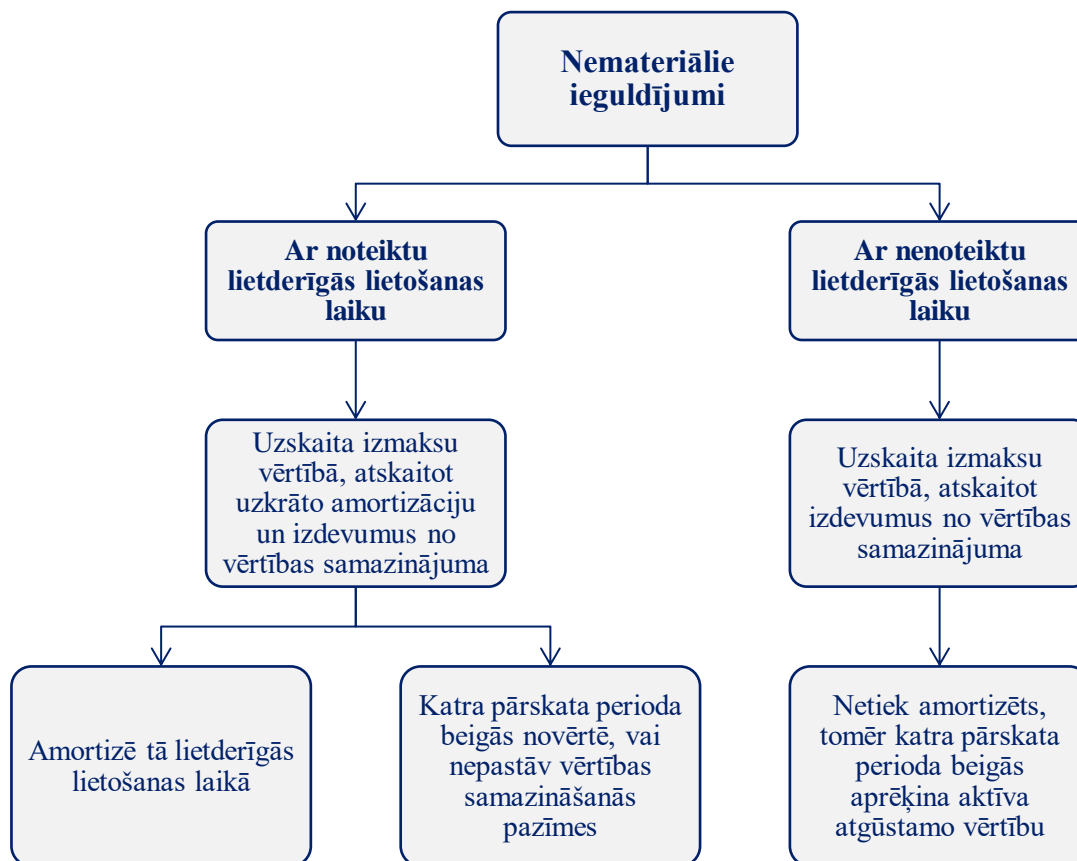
Nemateriālie ieguldījumi

Ar noteiktu lietderīgās lietošanas laiku

Ar nenoteiktu lietderīgās lietošanas laiku

Uzskaita izmaksu vērtībā, atskaitot uzkrāto amortizāciju un izdevumus no vērtības samazinājuma

Uzskaita izmaksu vērtībā, atskaitot izdevumus no vērtības samazinājuma

Amortizē tā lietderīgās lietošanas laikā

Katra pārskata perioda beigās novērtē, vai nepastāv vērtības samazināšanās pazīmes

Netiek amortizēts, tomēr katra pārskata perioda beigās aprēķina aktīva atgūstamo vērtību